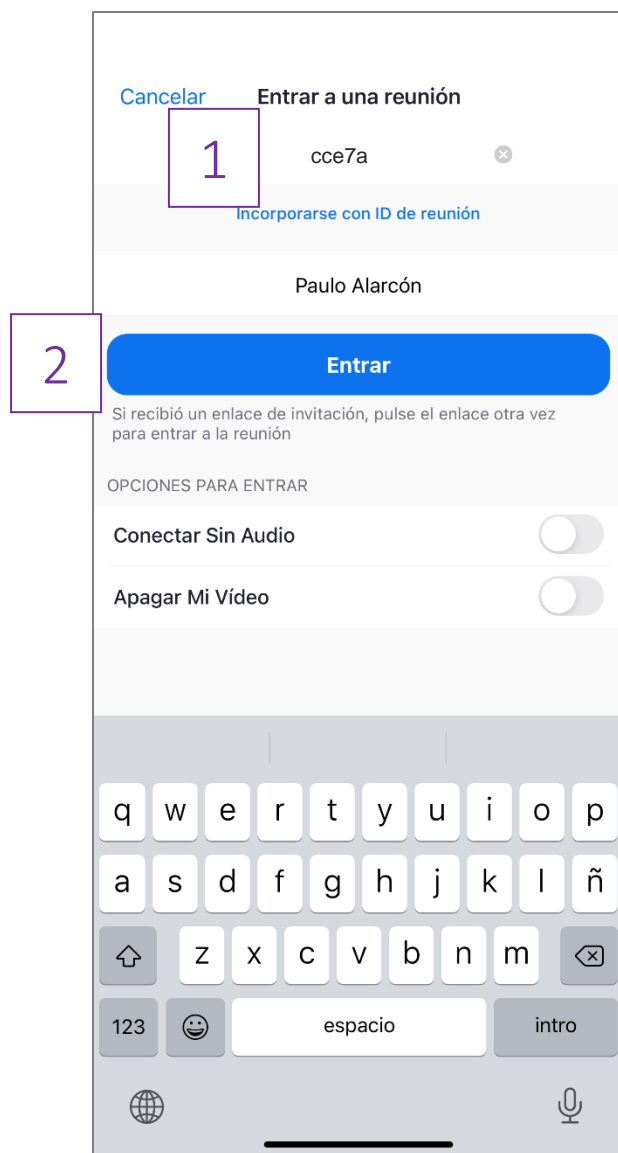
Cancelar Entrar a una reunión

1

cce7a

Incorporarse con ID de reunión

Paulo Alarcón

2

Entrar

Si recibió un enlace de invitación, pulse el enlace otra vez para entrar a la reunión

OPCIONES PARA ENTRAR

Conectar Sin Audio

Apagar Mi Vídeo

q w e r t y u i o p
a s d f g h j k l ñ
z x c v b n m
123 espacio intro